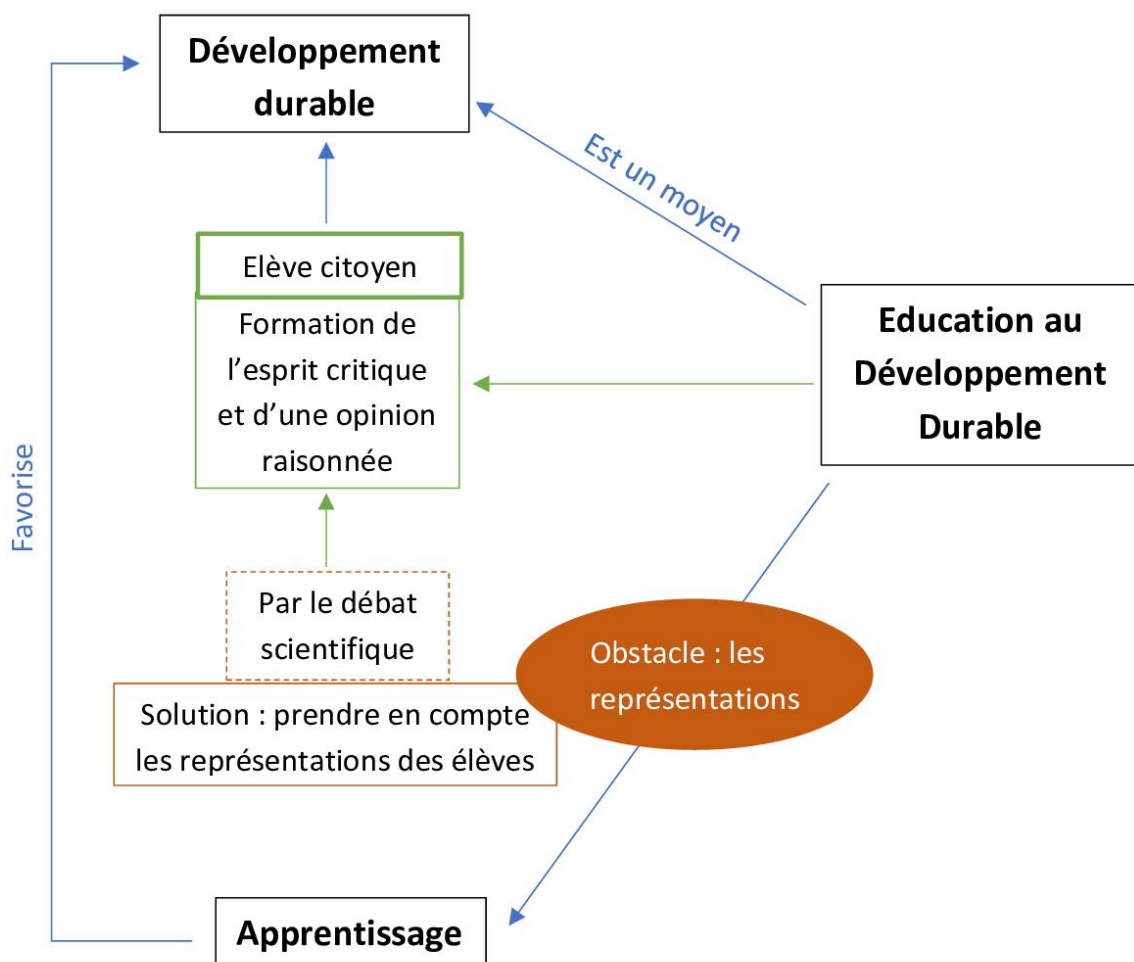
Développement durable

Est un moyen

Elève citoyen

Formation de l'esprit critique et d'une opinion raisonnée

Education au Développement Durable

Favorise

Par le débat scientifique

Obstacle : les représentations

Solution : prendre en compte les représentations des élèves

Apprentissage